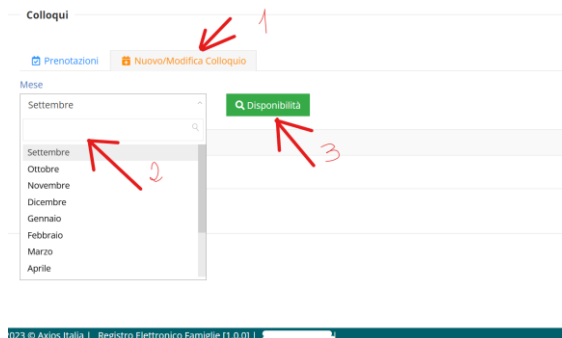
Colloqui

1

Prenotazioni

Nuovo/Modifica Colloquio

Mese

Settembre

Disponibilità

Settembre
Ottobre
Novembre
Dicembre
Gennaio
Febbraio
Marzo
Aprile

2

3

023 © Axios Italia | Registro Elettronico Famiglie [1.0.0] |